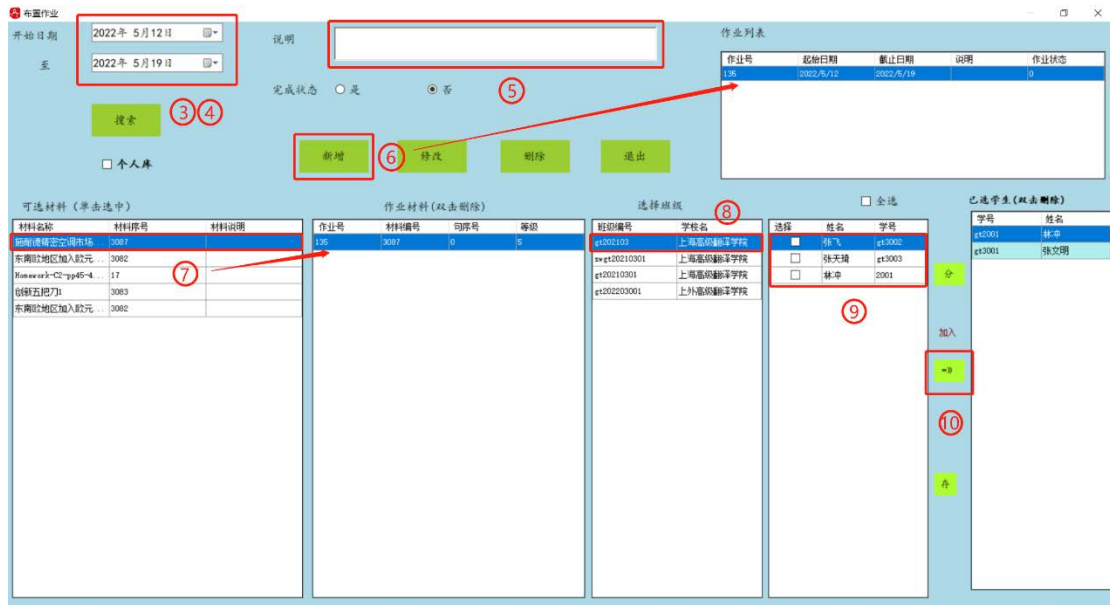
布置作业

开始日期 2022年 5月12日
至 2022年 5月19日

说明

完成状态 ○是 ◉否

搜索 ③ ④

□ 个人库

新增 ⑥ 修改 删除 退出

⑤

作业列表

| 作业号 | 起始日期 | 截止日期 | 说明 | 作业状态 |
|---|---|---|---|---|
| 135 | 2022/5/12 | 2022/5/19 | | 0 |

可选材料（单击选中）

| 材料名称 | 材料序号 | 材料说明 |
|---|---|---|
| 丽斯德精密空调市场... | 3087 | |
| 东南欧地区加入欧元... | 3082 | |
| Homework-C2-pp45-4... | 17 | |
| 创新五把刀1 | 3083 | |
| 东南欧地区加入欧元... | 3082 | |

⑦

作业材料（双击删除）

| 作业号 | 材料编号 | 词序号 | 等级 |
|---|---|---|---|
| 135 | 3087 | 0 | 5 |

选择班级 ⑧

| 班级编号 | 学校名 |
|---|---|
| gt202103 | 上海高级翻译学院 |
| swgt20210301 | 上海高级翻译学院 |
| gt20210301 | 上海高级翻译学院 |
| gt202203001 | 上外高级翻译学院 |

□ 全选

| 选择 | 姓名 | 学号 |
|---|---|---|
| ☐ | 张飞 | gt3002 |
| ☐ | 张天骑 | gt3003 |
| ☐ | 林冲 | 2001 |

⑨

分

加入

=»

⑩

存

已选学生（双击删除）

| 学号 | 姓名 |
|---|---|
| gt2001 | 林冲 |
| gt3001 | 张文明 |